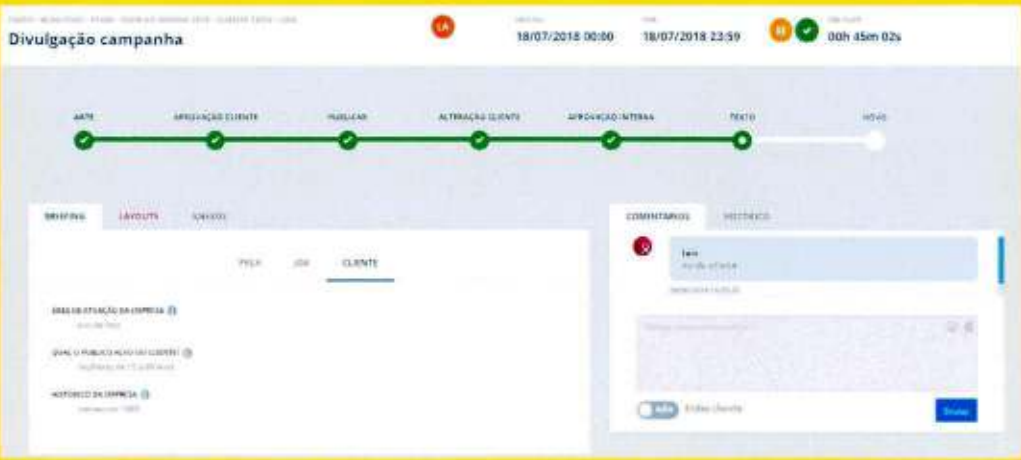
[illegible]

Divulgação campanha

LA

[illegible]
18/07/2018 00:00

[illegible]
18/07/2018 23:59

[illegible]
00h 45m 02s

ARTE
APROVAÇÃO CLIENTE
PUBLICAR
ALTERAÇÃO CLIENTE
APROVAÇÃO INTERNA
TEXTO
NOVO

BRIEFING
LAYOUTS
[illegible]

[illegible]
JOB
CLIENTE

ÁREA DE ATUAÇÃO DA EMPRESA
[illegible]

QUAL O PÚBLICO ALVO DO CLIENTE?
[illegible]

HISTÓRICO DA EMPRESA
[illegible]

COMENTÁRIOS
HISTÓRICO

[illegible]
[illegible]
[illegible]

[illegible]

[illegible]
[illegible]
Enviar